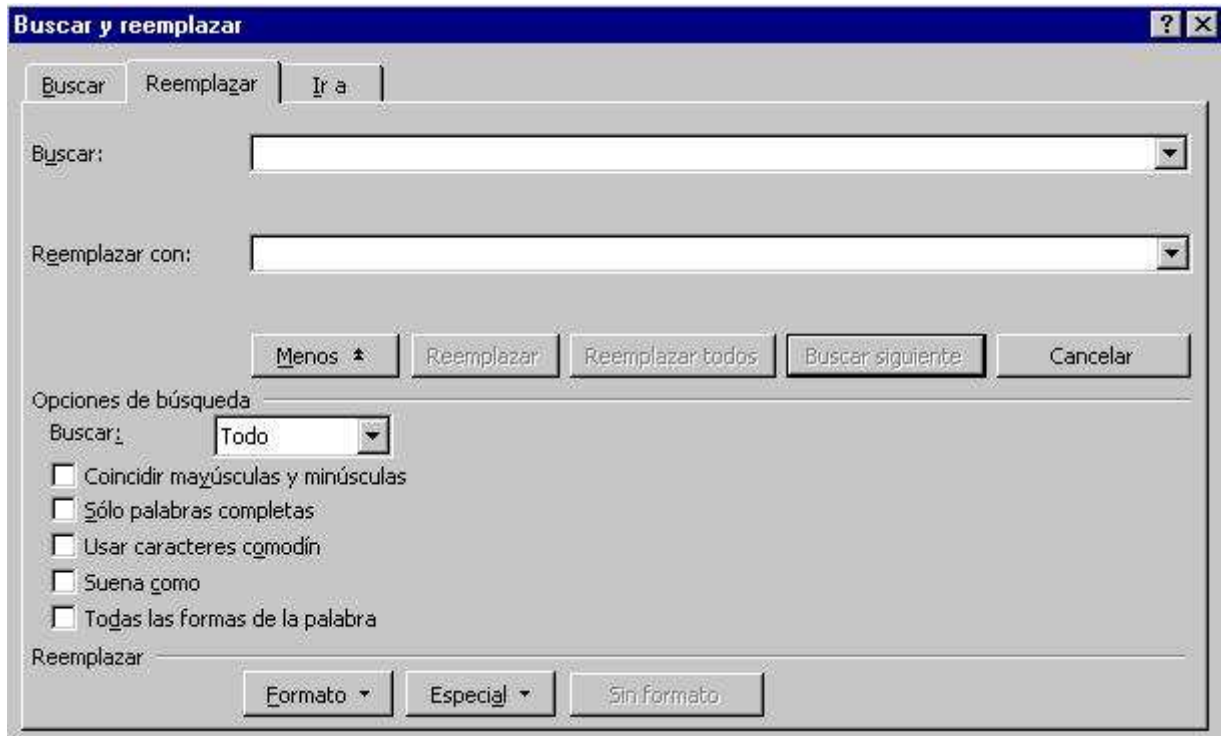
Buscar y reemplazar

?

Buscar

Reemplazar

Ir a

Buscar:

Reemplazar con:

Menos

Reemplazar

Reemplazar todos

Buscar siguiente

Cancelar

Opciones de búsqueda

Buscar:

Todo

Coincidir mayúsculas y minúsculas

Sólo palabras completas

Usar caracteres comodín

Suena como

Todas las formas de la palabra

Reemplazar

Formato

Especial

Sin formato